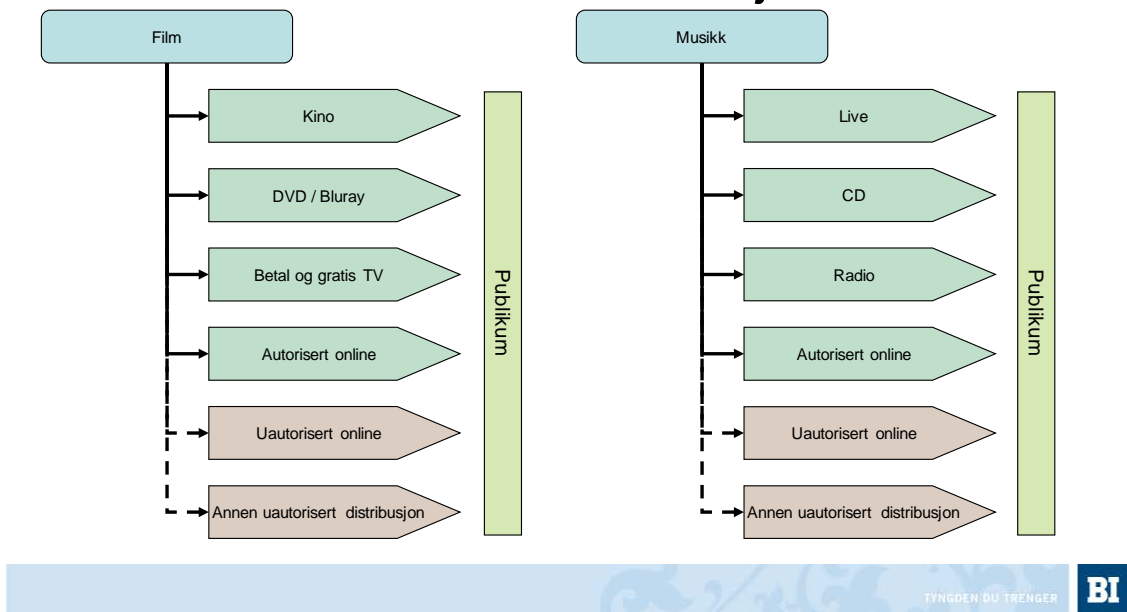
Film

Kino

DVD / Bluray

Betal og gratis TV

Autorisert online

Uautorisert online

Annen uautorisert distribusjon

Publikum

Musikk

Live

CD

Radio

Autorisert online

Uautorisert online

Annen uautorisert distribusjon

Publikum

TYNGDEN DU TRENGER

BI